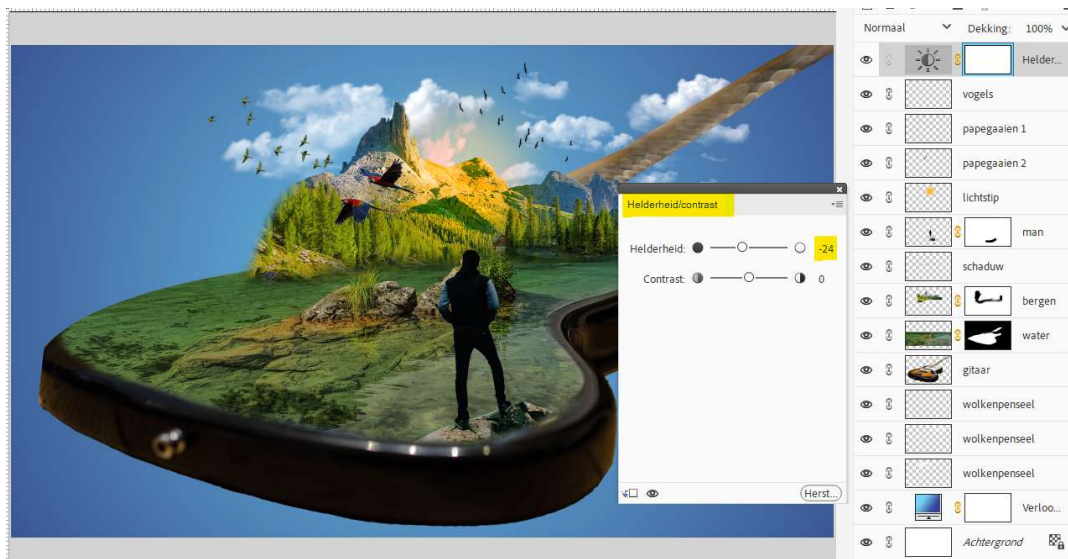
Normaal
Dekking: 100%
Helder...
vogels
papegaaien 1
papegaaien 2
lichtstip
man
schaduw
bergen
water
gitaar
wolkenpenseel
wolkenpenseel
wolkenpenseel
Verloo...
Achtergrond

Helderheid/contrast
Helderheid: -24
Contrast: 0
Herst...